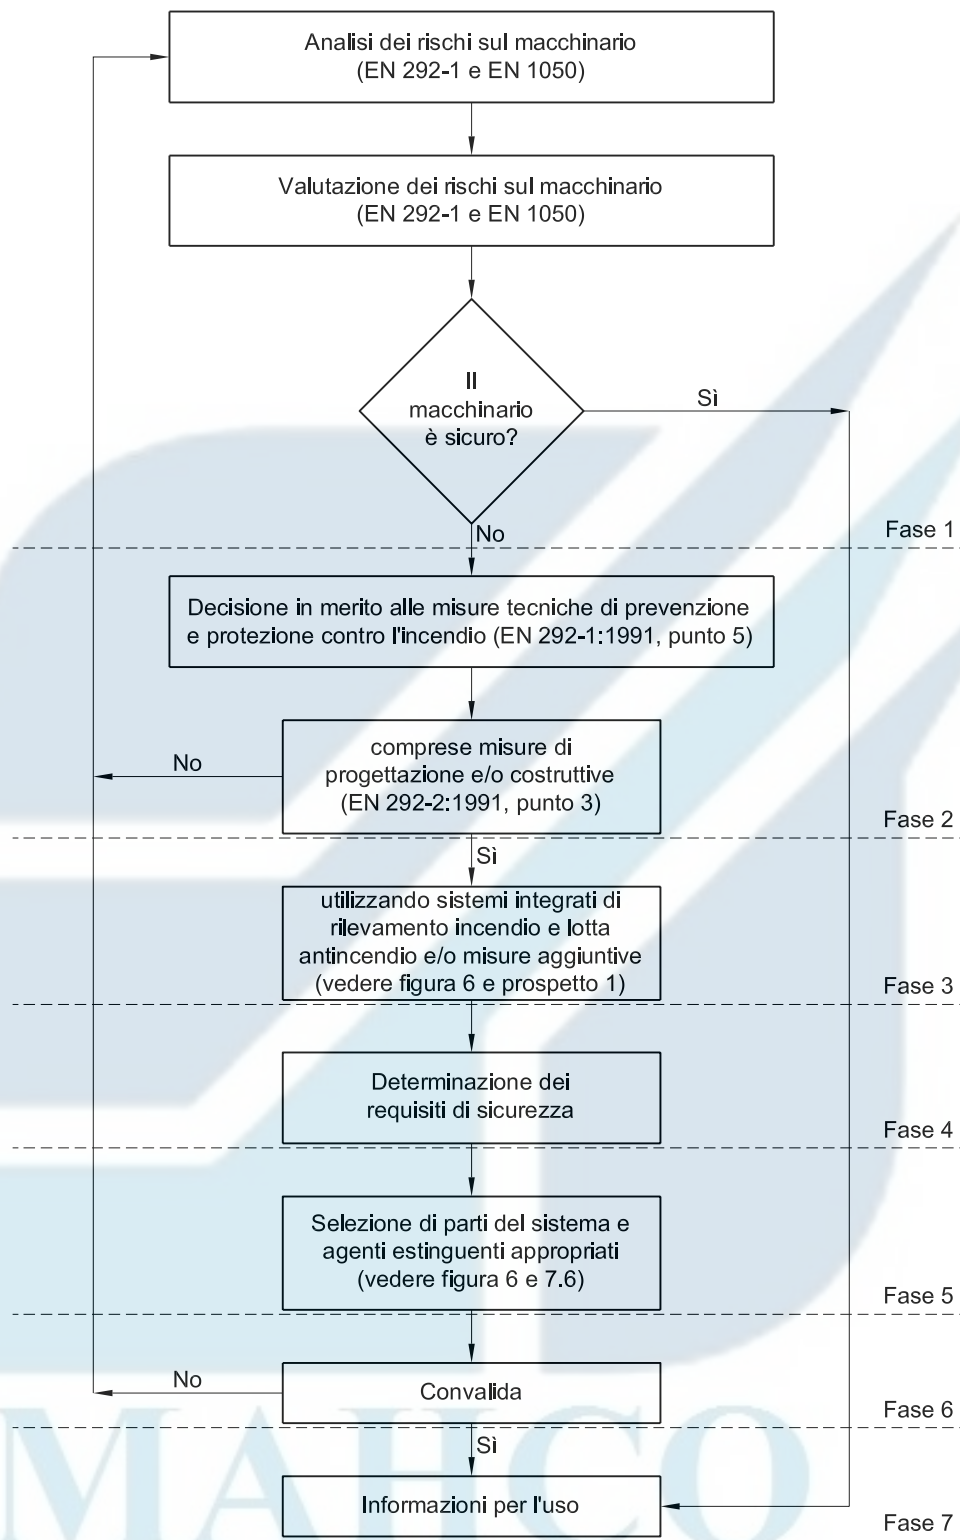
Analisi dei rischi sul macchinario
(EN 292-1 e EN 1050)

Valutazione dei rischi sul macchinario
(EN 292-1 e EN 1050)

Il
macchinario
è sicuro?

Sì

No

Fase 1

Decisione in merito alle misure tecniche di prevenzione e protezione contro l'incendio (EN 292-1:1991, punto 5)

No

comprese misure di progettazione e/o costruttive (EN 292-2:1991, punto 3)

Fase 2

Sì

utilizzando sistemi integrati di rilevamento incendio e lotta antincendio e/o misure aggiuntive (vedere figura 6 e prospetto 1)

Fase 3

Determinazione dei requisiti di sicurezza

Fase 4

Selezione di parti del sistema e agenti estinguenti appropriati (vedere figura 6 e 7.6)

Fase 5

No

Convalida

Fase 6

Sì

Informazioni per l'uso

Fase 7

MAHCO